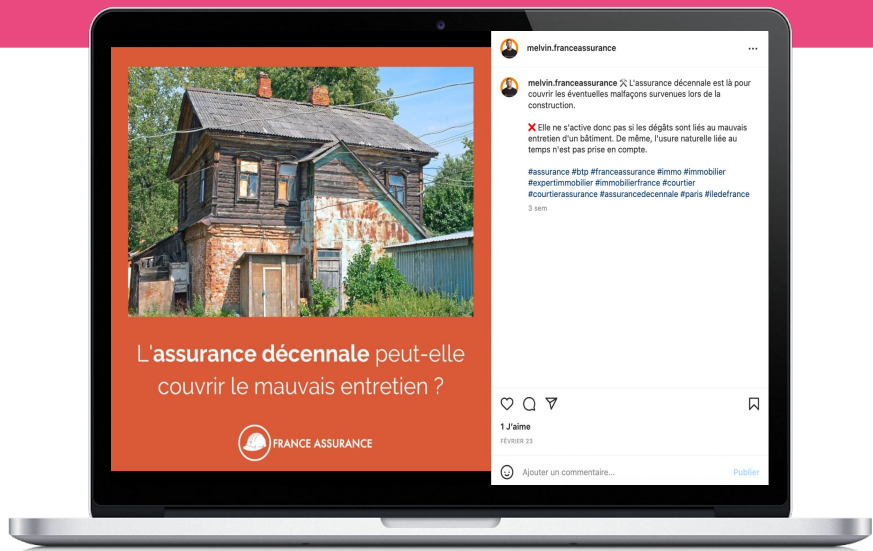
L'**assurance décennale** peut-elle couvrir le mauvais entretien ?

FRANCE ASSURANCE

melvin.franceassurance ···

melvin.franceassurance ⚒ L'assurance décennale est là pour couvrir les éventuelles malfaçons survenues lors de la construction.

❌ Elle ne s'active donc pas si les dégâts sont liés au mauvais entretien d'un bâtiment. De même, l'usure naturelle liée au temps n'est pas prise en compte.

#assurance #btp #franceassurance #immo #immobilier #expertimmobilier #immobilierfrance #courtier #courtierassurance #assurancedecennale #paris #iledefrance

3 sem

1 J'aime

FÉVRIER 23

Ajouter un commentaire...

Publier